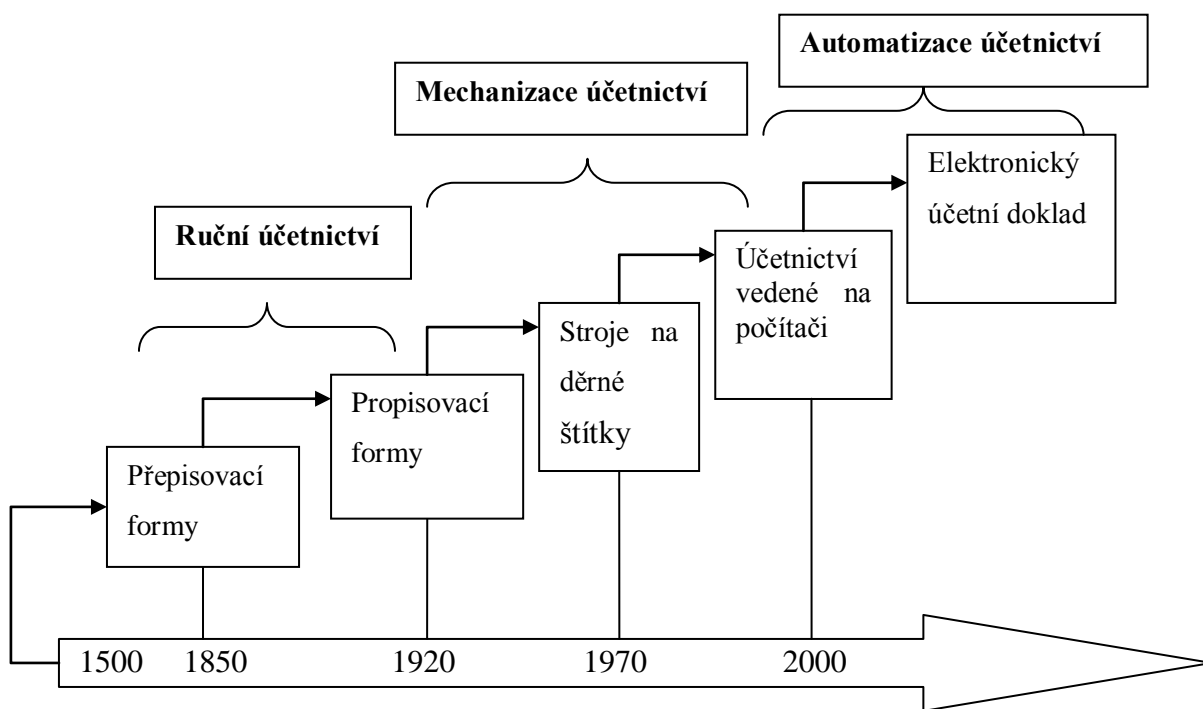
Automatizace účetnictví

Mechanizace účetnictví

Ruční účetnictví

Elektronický účetní doklad

Účetnictví vedené na počítači

Stroje na děrné štítky

Propisovací formy

Přepisovací formy

1500 1850 1920 1970 2000